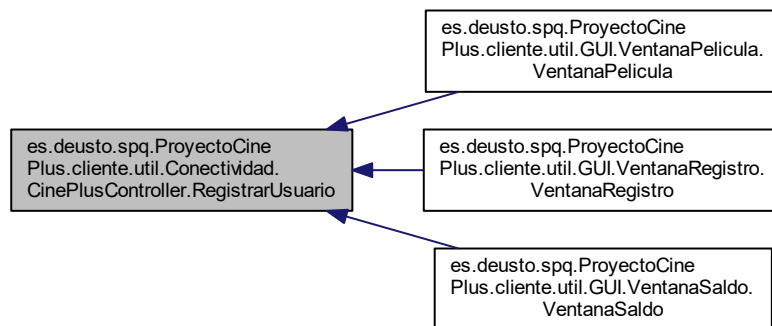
es.deusto.spq.ProyectoCinePlus.cliente.util.Conectividad.CinePlusController.RegistrarUsuario

es.deusto.spq.ProyectoCinePlus.cliente.util.GUI.VentanaPelicula.VentanaPelicula

es.deusto.spq.ProyectoCinePlus.cliente.util.GUI.VentanaRegistro.VentanaRegistro

es.deusto.spq.ProyectoCinePlus.cliente.util.GUI.VentanaSaldo.VentanaSaldo